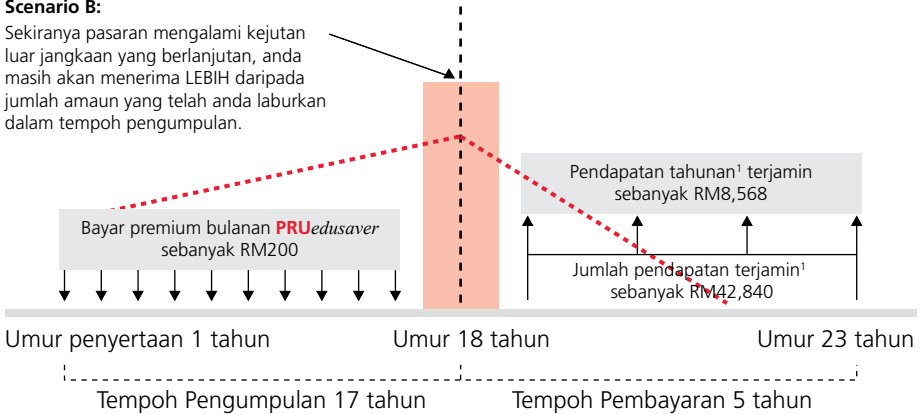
Scenario B:

Sekiranya pasaran mengalami kejutan luar jangkaan yang berlanjutan, anda masih akan menerima LEBIH daripada jumlah amaun yang telah anda laburkan dalam tempoh pengumpulan.

Pendapatan tahunan$^1$ terjamin sebanyak RM8,568

Bayar premium bulanan PRUedusaver sebanyak RM200

Jumlah pendapatan terjamin$^1$ sebanyak RM42,840

Umur penyertaan 1 tahun

Umur 18 tahun

Umur 23 tahun

Tempoh Pengumpulan 17 tahun

Tempoh Pembayaran 5 tahun